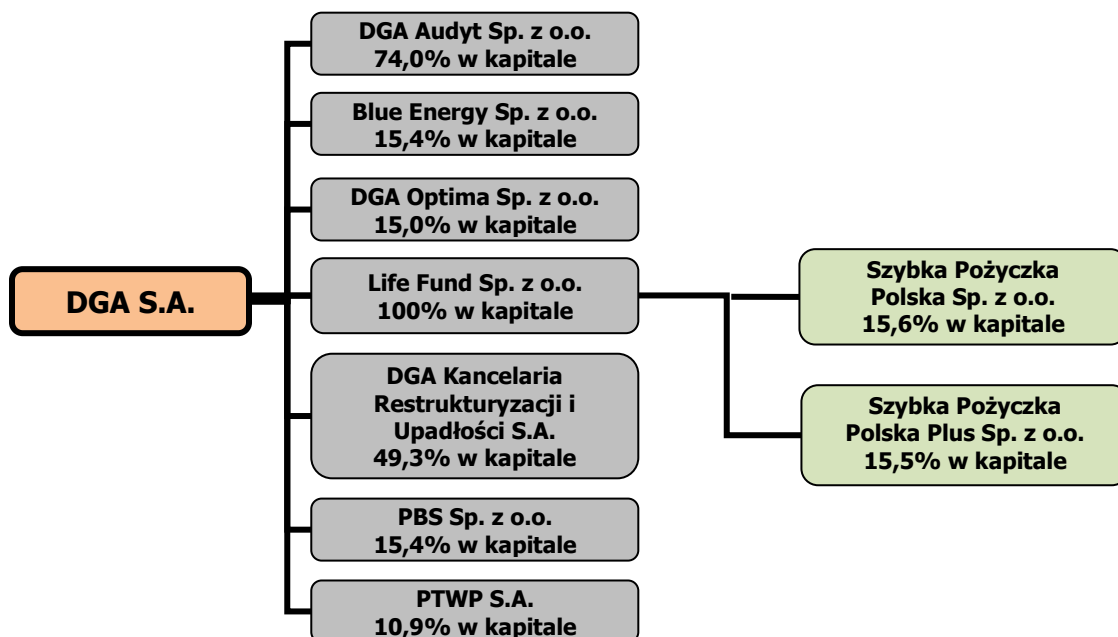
DGA S.A.

DGA Audyt Sp. z o.o.
74,0% w kapitale

Blue Energy Sp. z o.o.
15,4% w kapitale

DGA Optima Sp. z o.o.
15,0% w kapitale

Life Fund Sp. z o.o.
100% w kapitale

DGA Kancelaria Restrukturyzacji i Upadłości S.A.
49,3% w kapitale

PBS Sp. z o.o.
15,4% w kapitale

PTWP S.A.
10,9% w kapitale

Szybka Pożyczka Polska Sp. z o.o.
15,6% w kapitale

Szybka Pożyczka Polska Plus Sp. z o.o.
15,5% w kapitale